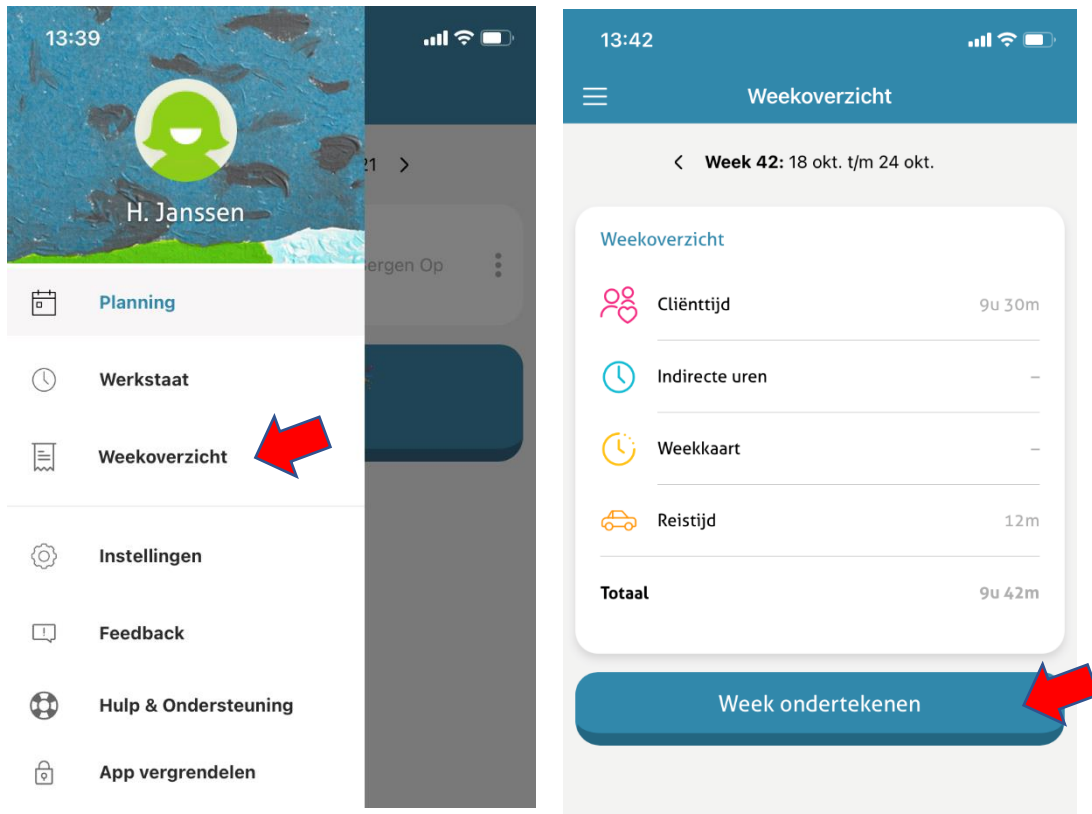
13:39

H. Janssen

21 >

ergen Op

Planning

Werkstaat

Weekoverzicht

Instellingen

Feedback

Hulp & Ondersteuning

App vergrendelen

13:42

Weekoverzicht

< **Week 42:** 18 okt. t/m 24 okt.

Weekoverzicht

| | |
|---|---|
| Cliënttijd | 9u 30m |
| Indirecte uren | – |
| Weekkaart | – |
| Reistijd | 12m |
| **Totaal** | 9u 42m |

Week ondertekenen